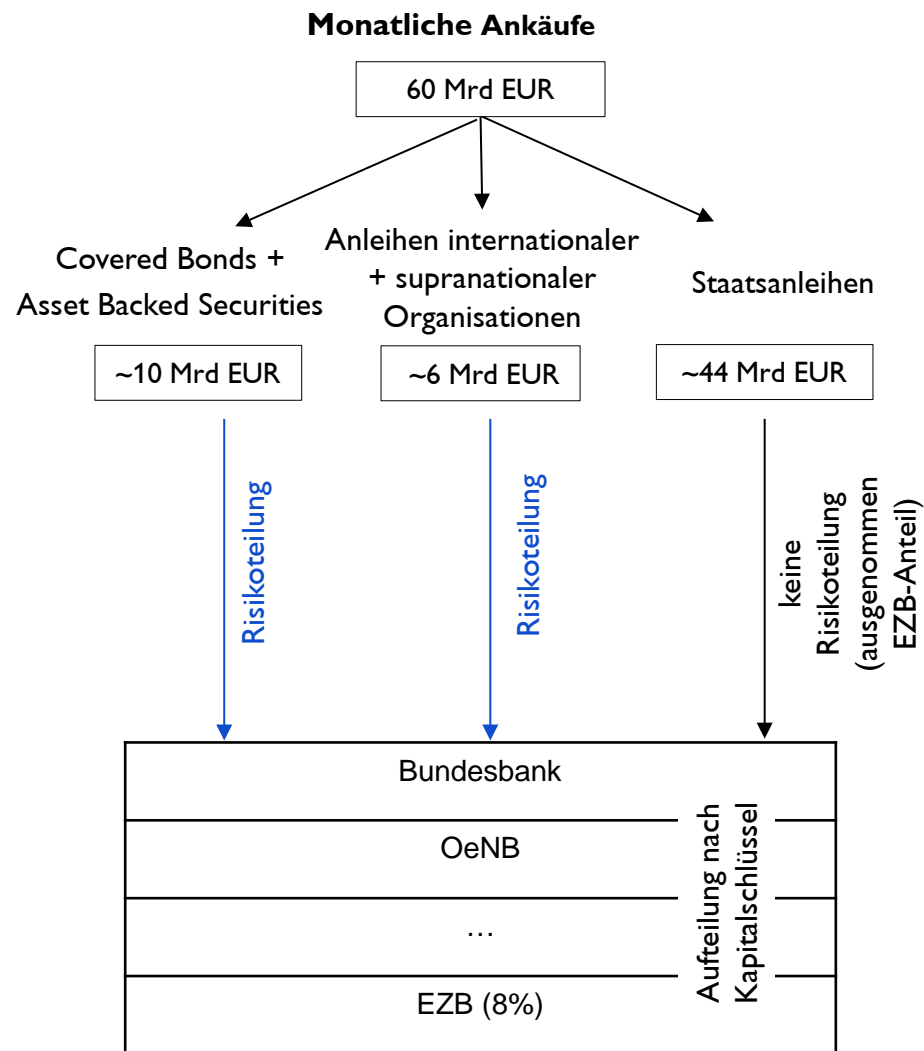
Monatliche Ankäufe

60 Mrd EUR

Covered Bonds + Asset Backed Securities

Anleihen internationaler + supranationaler Organisationen

Staatsanleihen

~10 Mrd EUR

~6 Mrd EUR

~44 Mrd EUR

Risikoteilung

Risikoteilung

keine Risikoteilung (ausgenommen EZB-Anteil)

Bundesbank

OeNB

…

EZB (8%)

Aufteilung nach Kapitalschlüssel